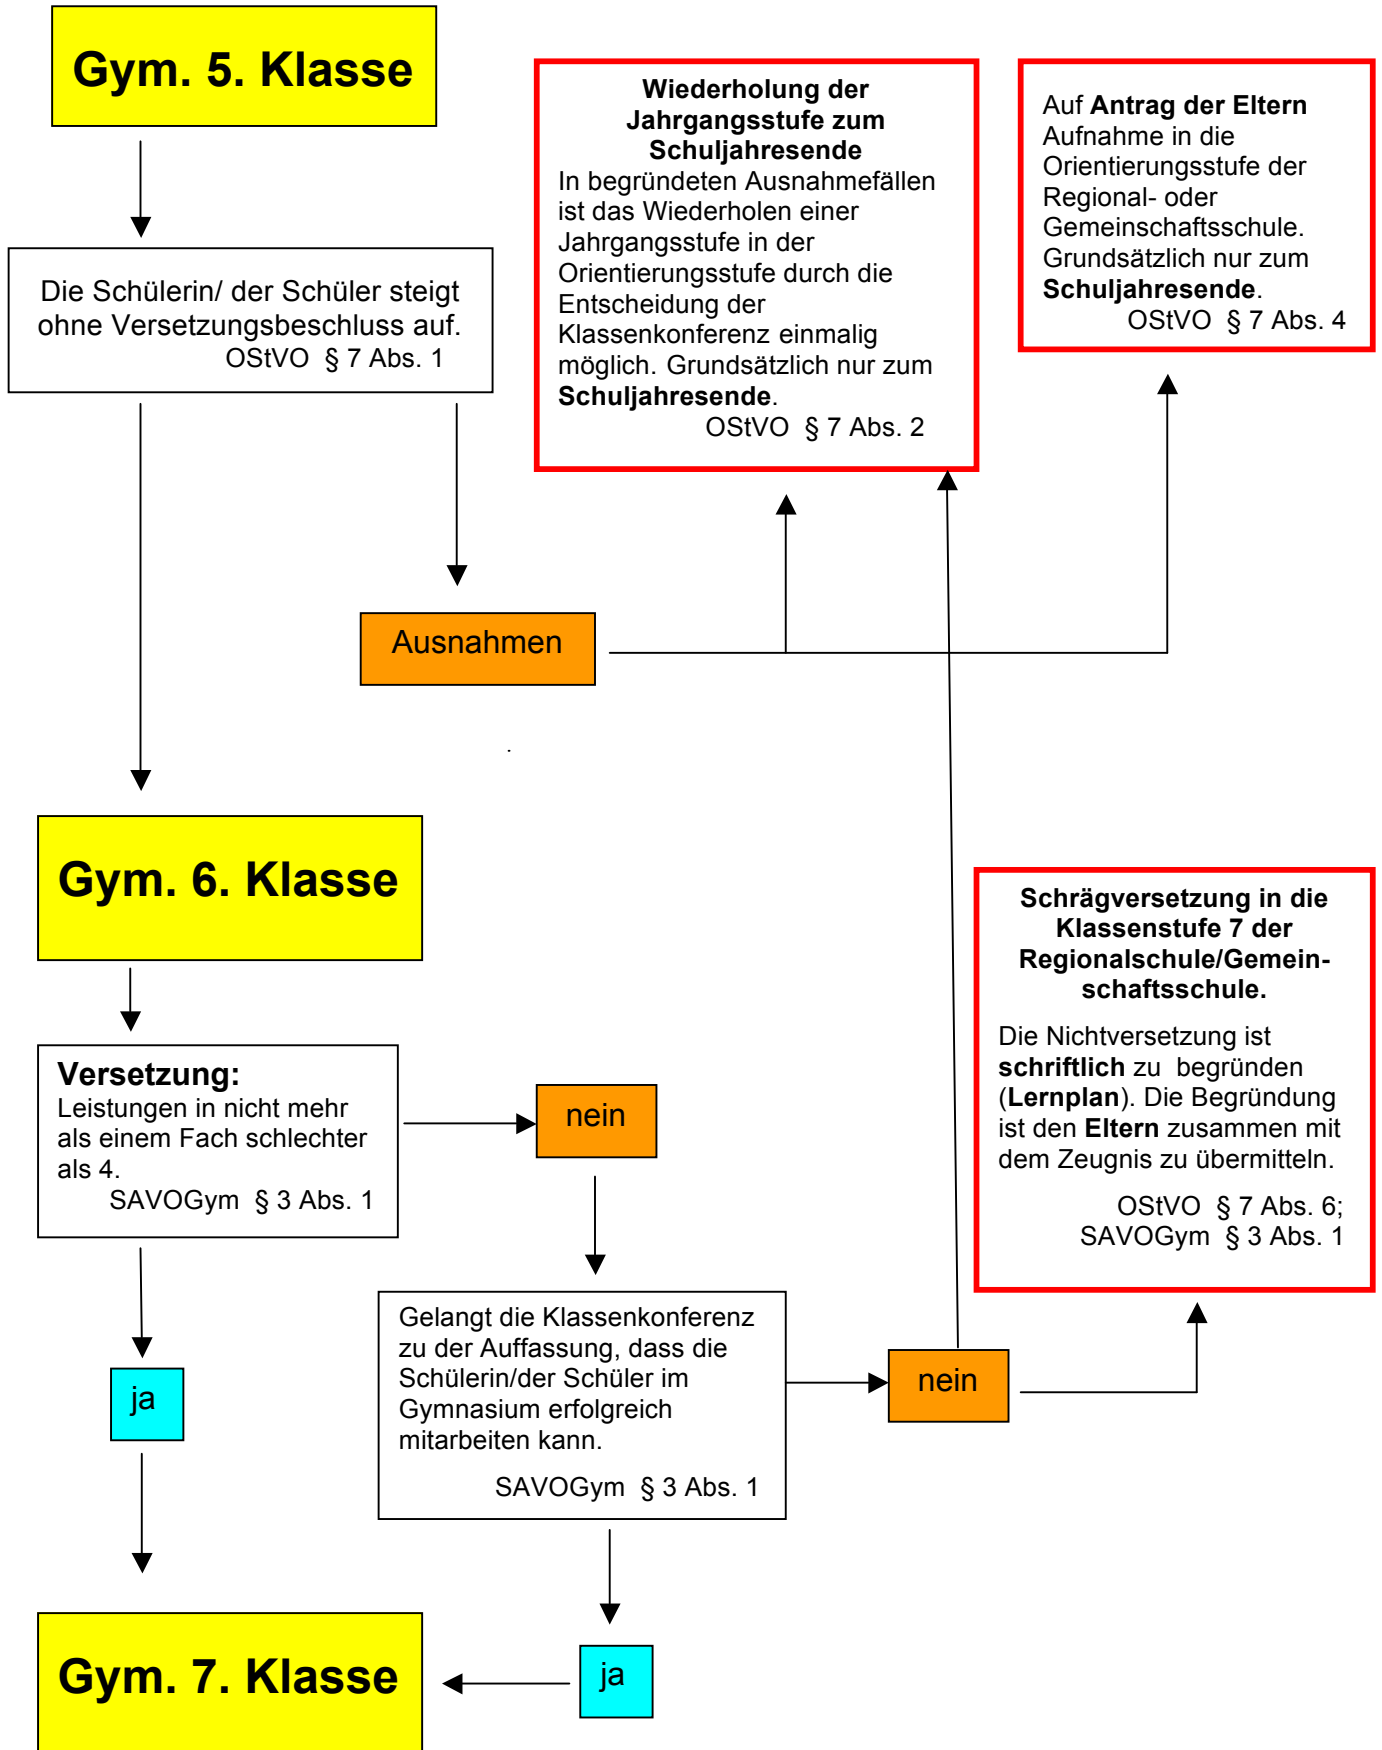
Gym. 5. Klasse

Wiederholung der Jahrgangsstufe zum Schuljahresende
In begründeten Ausnahmefällen ist das Wiederholen einer Jahrgangsstufe in der Orientierungsstufe durch die Entscheidung der Klassenkonferenz einmalig möglich. Grundsätzlich nur zum Schuljahresende.
OStVO § 7 Abs. 2

Auf Antrag der Eltern Aufnahme in die Orientierungsstufe der Regional- oder Gemeinschaftsschule. Grundsätzlich nur zum Schuljahresende.
OStVO § 7 Abs. 4

Die Schülerin/ der Schüler steigt ohne Versetzungsbeschluss auf.
OStVO § 7 Abs. 1

Ausnahmen

Gym. 6. Klasse

Schrägversetzung in die Klassenstufe 7 der Regionalschule/Gemeinschaftsschule.

Die Nichtversetzung ist schriftlich zu begründen (Lernplan). Die Begründung ist den Eltern zusammen mit dem Zeugnis zu übermitteln.

OStVO § 7 Abs. 6;
SAVOGym § 3 Abs. 1

Versetzung:
Leistungen in nicht mehr als einem Fach schlechter als 4.
SAVOGym § 3 Abs. 1

nein

ja

Gelangt die Klassenkonferenz zu der Auffassung, dass die Schülerin/der Schüler im Gymnasium erfolgreich mitarbeiten kann.
SAVOGym § 3 Abs. 1

nein

Gym. 7. Klasse

ja